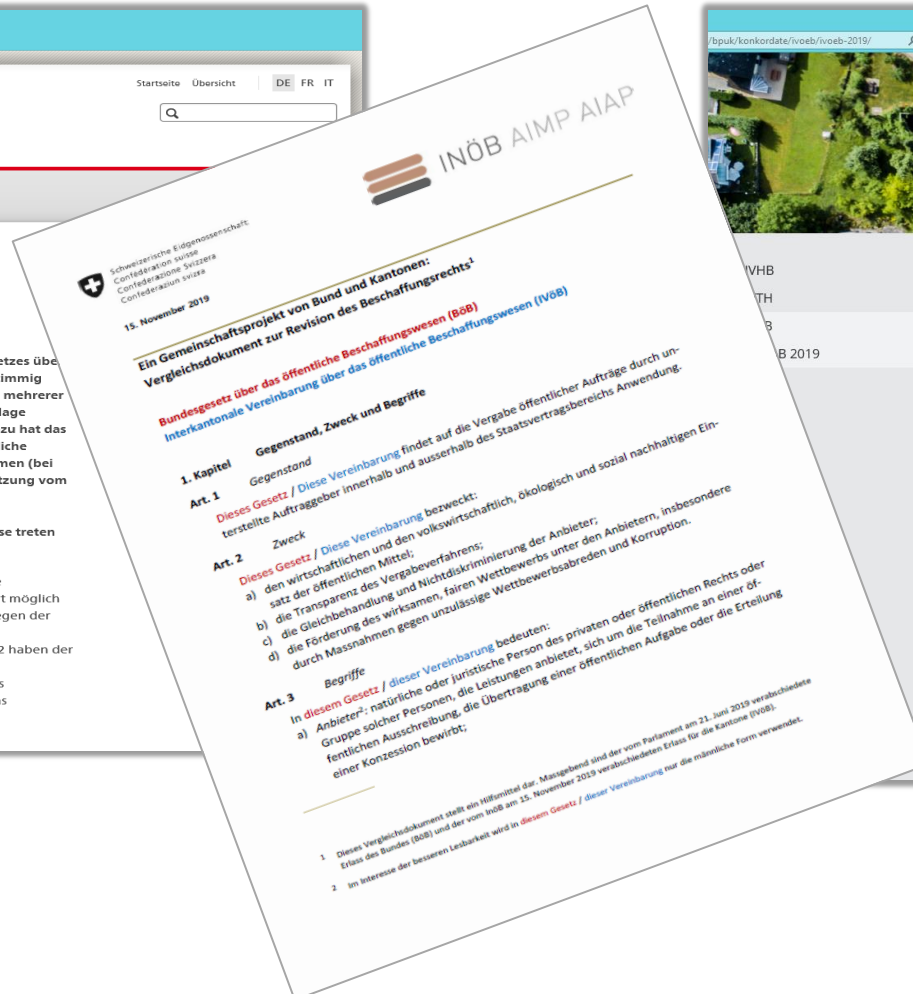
Startseite Übersicht DE FR IT

etzes übe
immig
mehrerer
lage
zu hat das
iche
men (bei
tzung vom

se treten

t möglich
gen der

2 haben der

s
es

/bpuk/konkordate/ivoeb/ivoeb-2019/

IVHB
TH
B
B 2019

INÖB AIMP AIAP

Schweizerische Eidgenossenschaft
Confédération suisse
Confederazione Svizzera
Confederaziun svizra

15. November 2019

Ein Gemeinschaftsprojekt von Bund und Kantonen:
Vergleichsdokument zur Revision des Beschaffungsrechts$^1$

Bundesgesetz über das öffentliche Beschaffungswesen (BöB)
Interkantonale Vereinbarung über das öffentliche Beschaffungswesen (IVöB)

1. Kapitel Gegenstand, Zweck und Begriffe

Art. 1 Gegenstand
Dieses Gesetz / Diese Vereinbarung findet auf die Vergabe öffentlicher Aufträge durch unterstellte Auftraggeber innerhalb und ausserhalb des Staatsvertragsbereichs Anwendung.

Art. 2 Zweck
Dieses Gesetz / Diese Vereinbarung bezweckt:
a) den wirtschaftlichen und den volkswirtschaftlich, ökologisch und sozial nachhaltigen Einsatz der öffentlichen Mittel;
b) die Transparenz des Vergabeverfahrens;
c) die Gleichbehandlung und Nichtdiskriminierung der Anbieter;
d) die Förderung des wirksamen, fairen Wettbewerbs unter den Anbietern, insbesondere durch Massnahmen gegen unzulässige Wettbewerbsabreden und Korruption.

Art. 3 Begriffe
In diesem Gesetz / dieser Vereinbarung bedeuten:
a) Anbieter$^2$: natürliche oder juristische Person des privaten oder öffentlichen Rechts oder Gruppe solcher Personen, die Leistungen anbietet, sich um die Teilnahme an einer öffentlichen Ausschreibung, die Übertragung einer öffentlichen Aufgabe oder die Erteilung einer Konzession bewirbt;

1 Dieses Vergleichsdokument stellt ein Hilfsmittel dar. Massgebend sind der vom Parlament am 21. Juni 2019 verabschiedete Erlass des Bundes (BöB) und der vom InöB am 15. November 2019 verabschiedeten Erlass für die Kantone (IVöB).
2 Im Interesse der besseren Lesbarkeit wird in diesem Gesetz / dieser Vereinbarung nur die männliche Form verwendet.